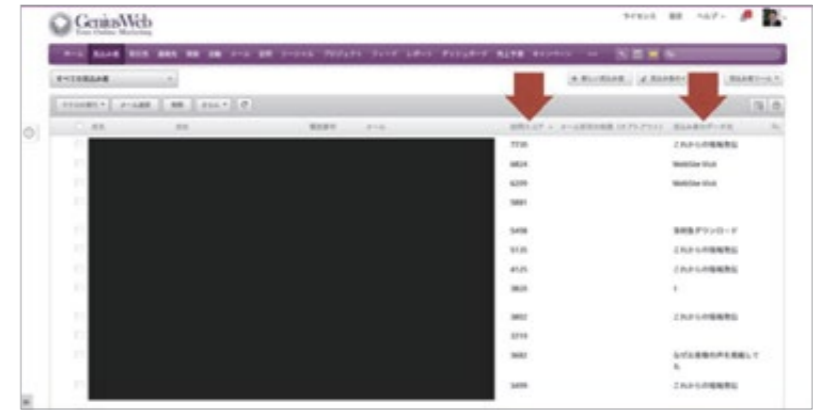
GeniusWeb
Your Online Marketing

ライセンス 設定 ヘルプ

すべての見込み客

7735 これからの情報発信
6824 WebSite Visit
6209 WebSite Visit
5881
5456 資料をダウンロード
5125 これからの情報発信
4125 これからの情報発信
3825 1
3802 これからの情報発信
3219
3682 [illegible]
3499 これからの情報発信